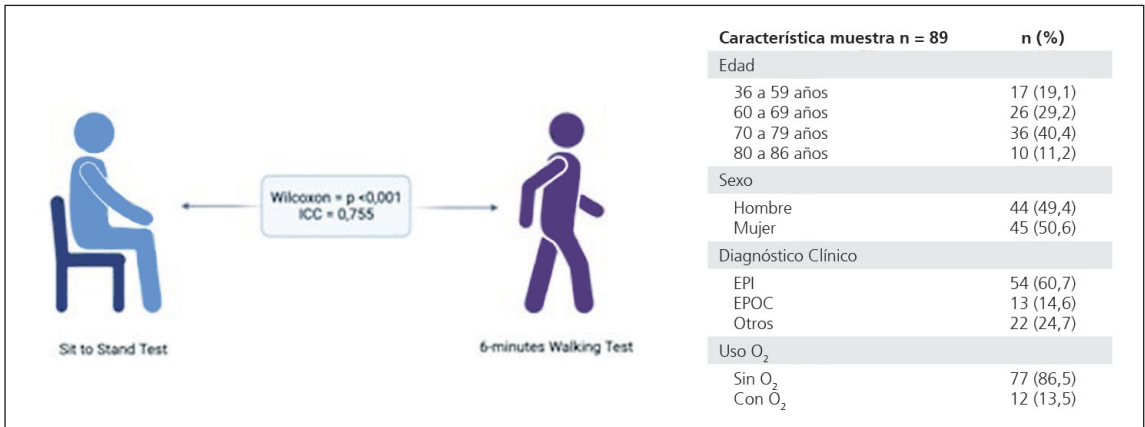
Wilcoxon = p <0,001
ICC = 0,755

Sit to Stand Test

6-minutes Walking Test

| Característica muestra n = 89 | n (%) |
|---|---|
| Edad | |
| 36 a 59 años | 17 (19,1) |
| 60 a 69 años | 26 (29,2) |
| 70 a 79 años | 36 (40,4) |
| 80 a 86 años | 10 (11,2) |
| Sexo | |
| Hombre | 44 (49,4) |
| Mujer | 45 (50,6) |
| Diagnóstico Clínico | |
| EPI | 54 (60,7) |
| EPOC | 13 (14,6) |
| Otros | 22 (24,7) |
| Uso $O_2$ | |
| Sin $O_2$ | 77 (86,5) |
| Con $O_2$ | 12 (13,5) |